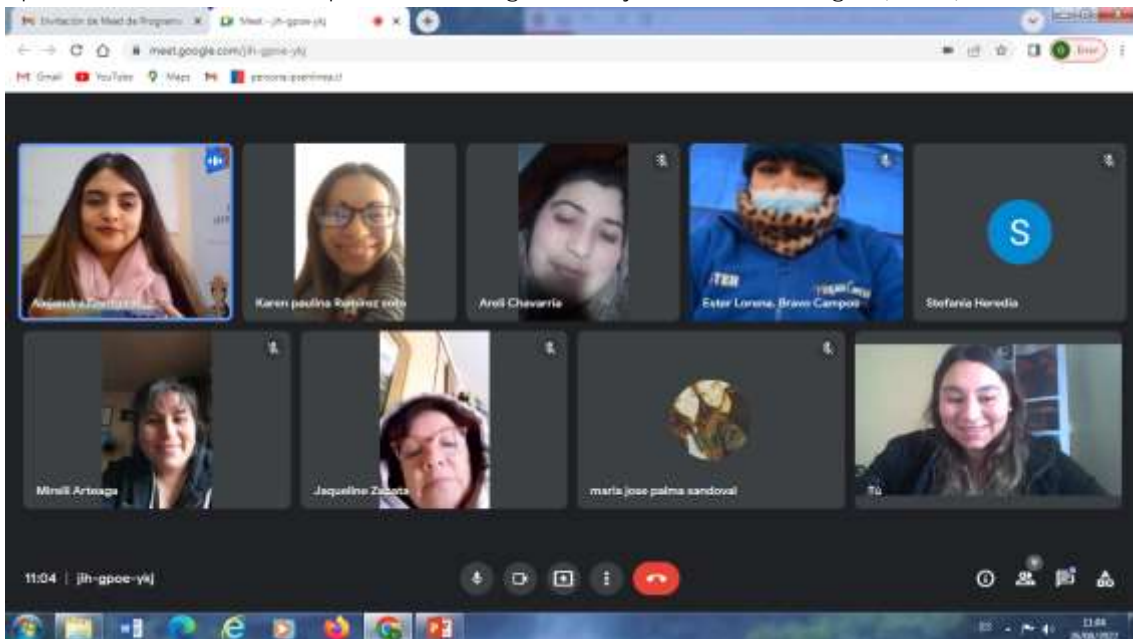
Invitación de Meet de Program ×
Meet – jih-gpoe-ykj ×
meet.google.com/jih-gpoe-ykj
Error
Gmail YouTube Maps persona.esentinea.cl

Alejandra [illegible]
Karen paulina Ramirez soto
Areli Chavarria
Ester Lorena Bravo Campos
S
Stefania Heredia
Mirelli Arteaga
Jaqueline Zapata
maria jose palma sandoval
Tú

11:04 | jih-gpoe-ykj

11:04